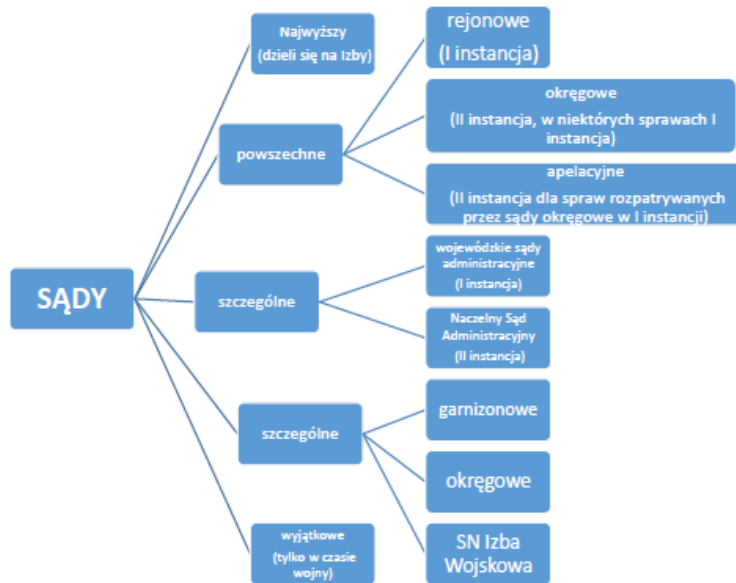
SĄDY

Najwyższy
(dzieli się na Izby)

powszechne

rejonowe
(I instancja)

okręgowe
(II instancja, w niektórych sprawach I instancja)

apelacyjne
(II instancja dla spraw rozpatrywanych przez sądy okręgowe w I instancji)

szczególne

wojewódzkie sądy administracyjne
(I instancja)

Naczelny Sąd Administracyjny
(II instancja)

szczególne

garnizonowe

okręgowe

SN Izba Wojskowa

wyjątkowe
(tylko w czasie wojny)